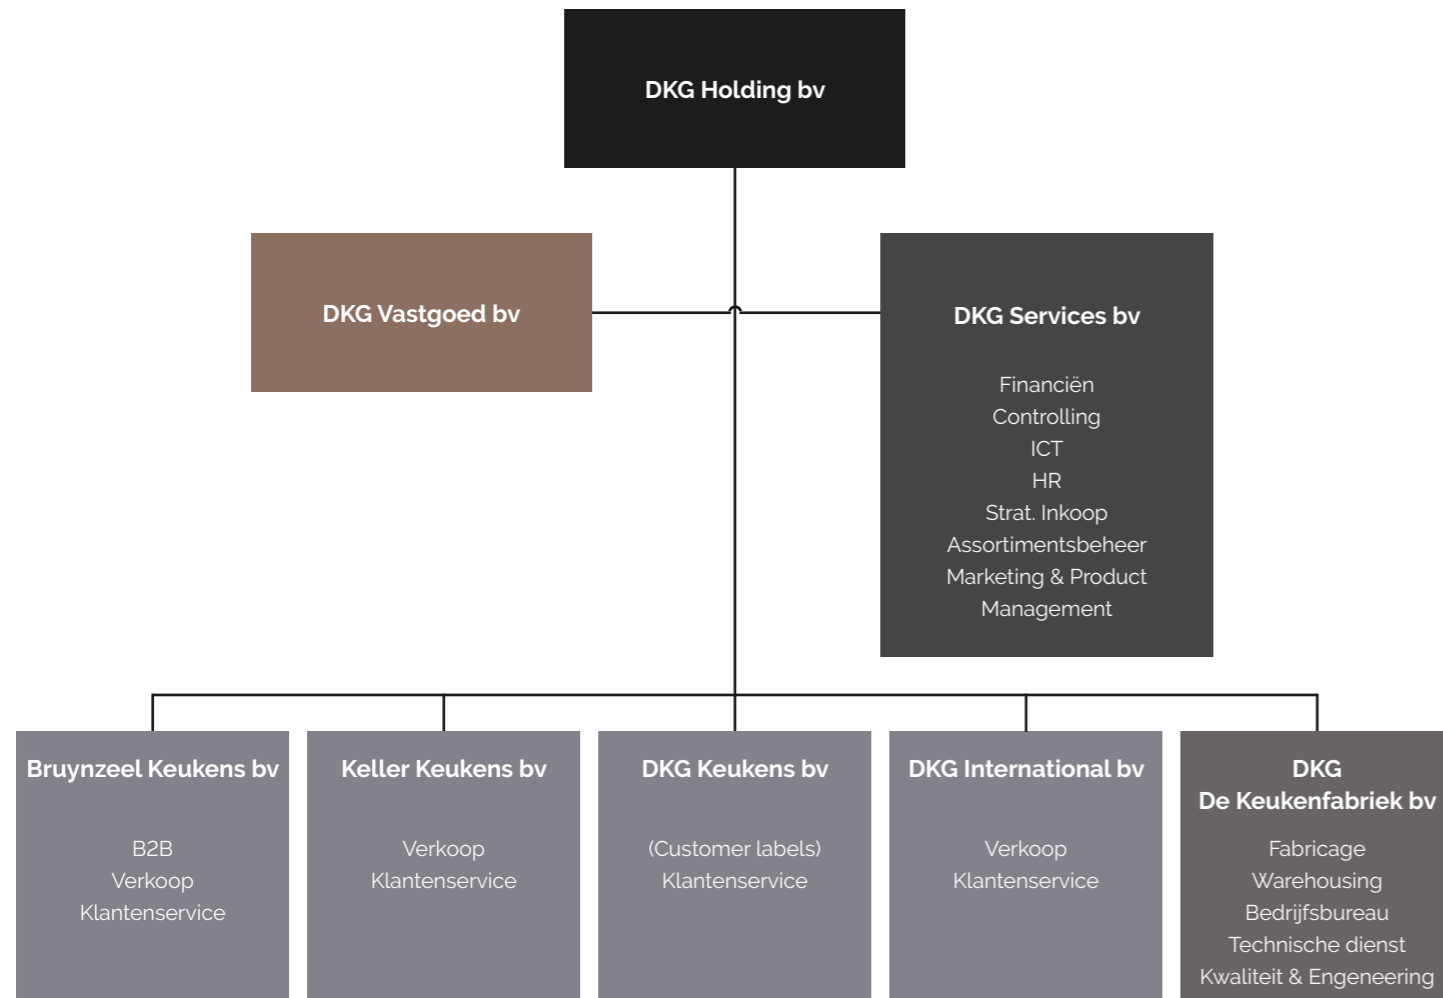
DKG Holding bv

DKG Vastgoed bv

DKG Services bv

Financiën
Controlling
ICT
HR
Strat. Inkoop
Assortimentsbeheer
Marketing & Product Management

Bruynzeel Keukens bv

B2B
Verkoop
Klantenservice

Keller Keukens bv

Verkoop
Klantenservice

DKG Keukens bv

(Customer labels)
Klantenservice

DKG International bv

Verkoop
Klantenservice

DKG
De Keukenfabriek bv

Fabricage
Warehousing
Bedrijfsbureau
Technische dienst
Kwaliteit & Engeneering